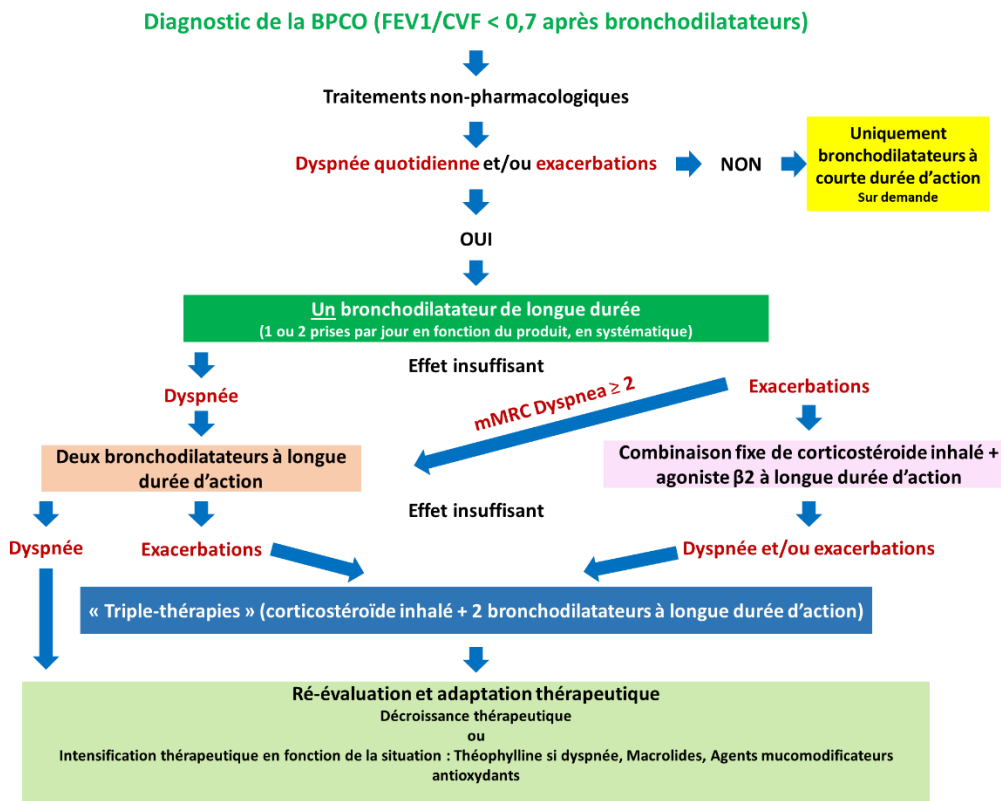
Diagnostic de la BPCO (FEV1/CVF < 0,7 après bronchodilatateurs)

Traitements non-pharmacologiques

Dyspnée quotidienne et/ou exacerbations

NON

Uniquement bronchodilatateurs à courte durée d'action
Sur demande

OUI

Un bronchodilatateur de longue durée
(1 ou 2 prises par jour en fonction du produit, en systématique)

Effet insuffisant

Dyspnée

mMRC Dyspnea $\geq 2$

Exacerbations

Deux bronchodilatateurs à longue durée d'action

Combinaison fixe de corticostéroïde inhalé + agoniste β2 à longue durée d'action

Effet insuffisant

Dyspnée

Exacerbations

Dyspnée et/ou exacerbations

« Triple-thérapies » (corticostéroïde inhalé + 2 bronchodilatateurs à longue durée d'action)

Ré-évaluation et adaptation thérapeutique
Décroissance thérapeutique
ou
Intensification thérapeutique en fonction de la situation : Théophylline si dyspnée, Macrolides, Agents mucomodificateurs antioxydants